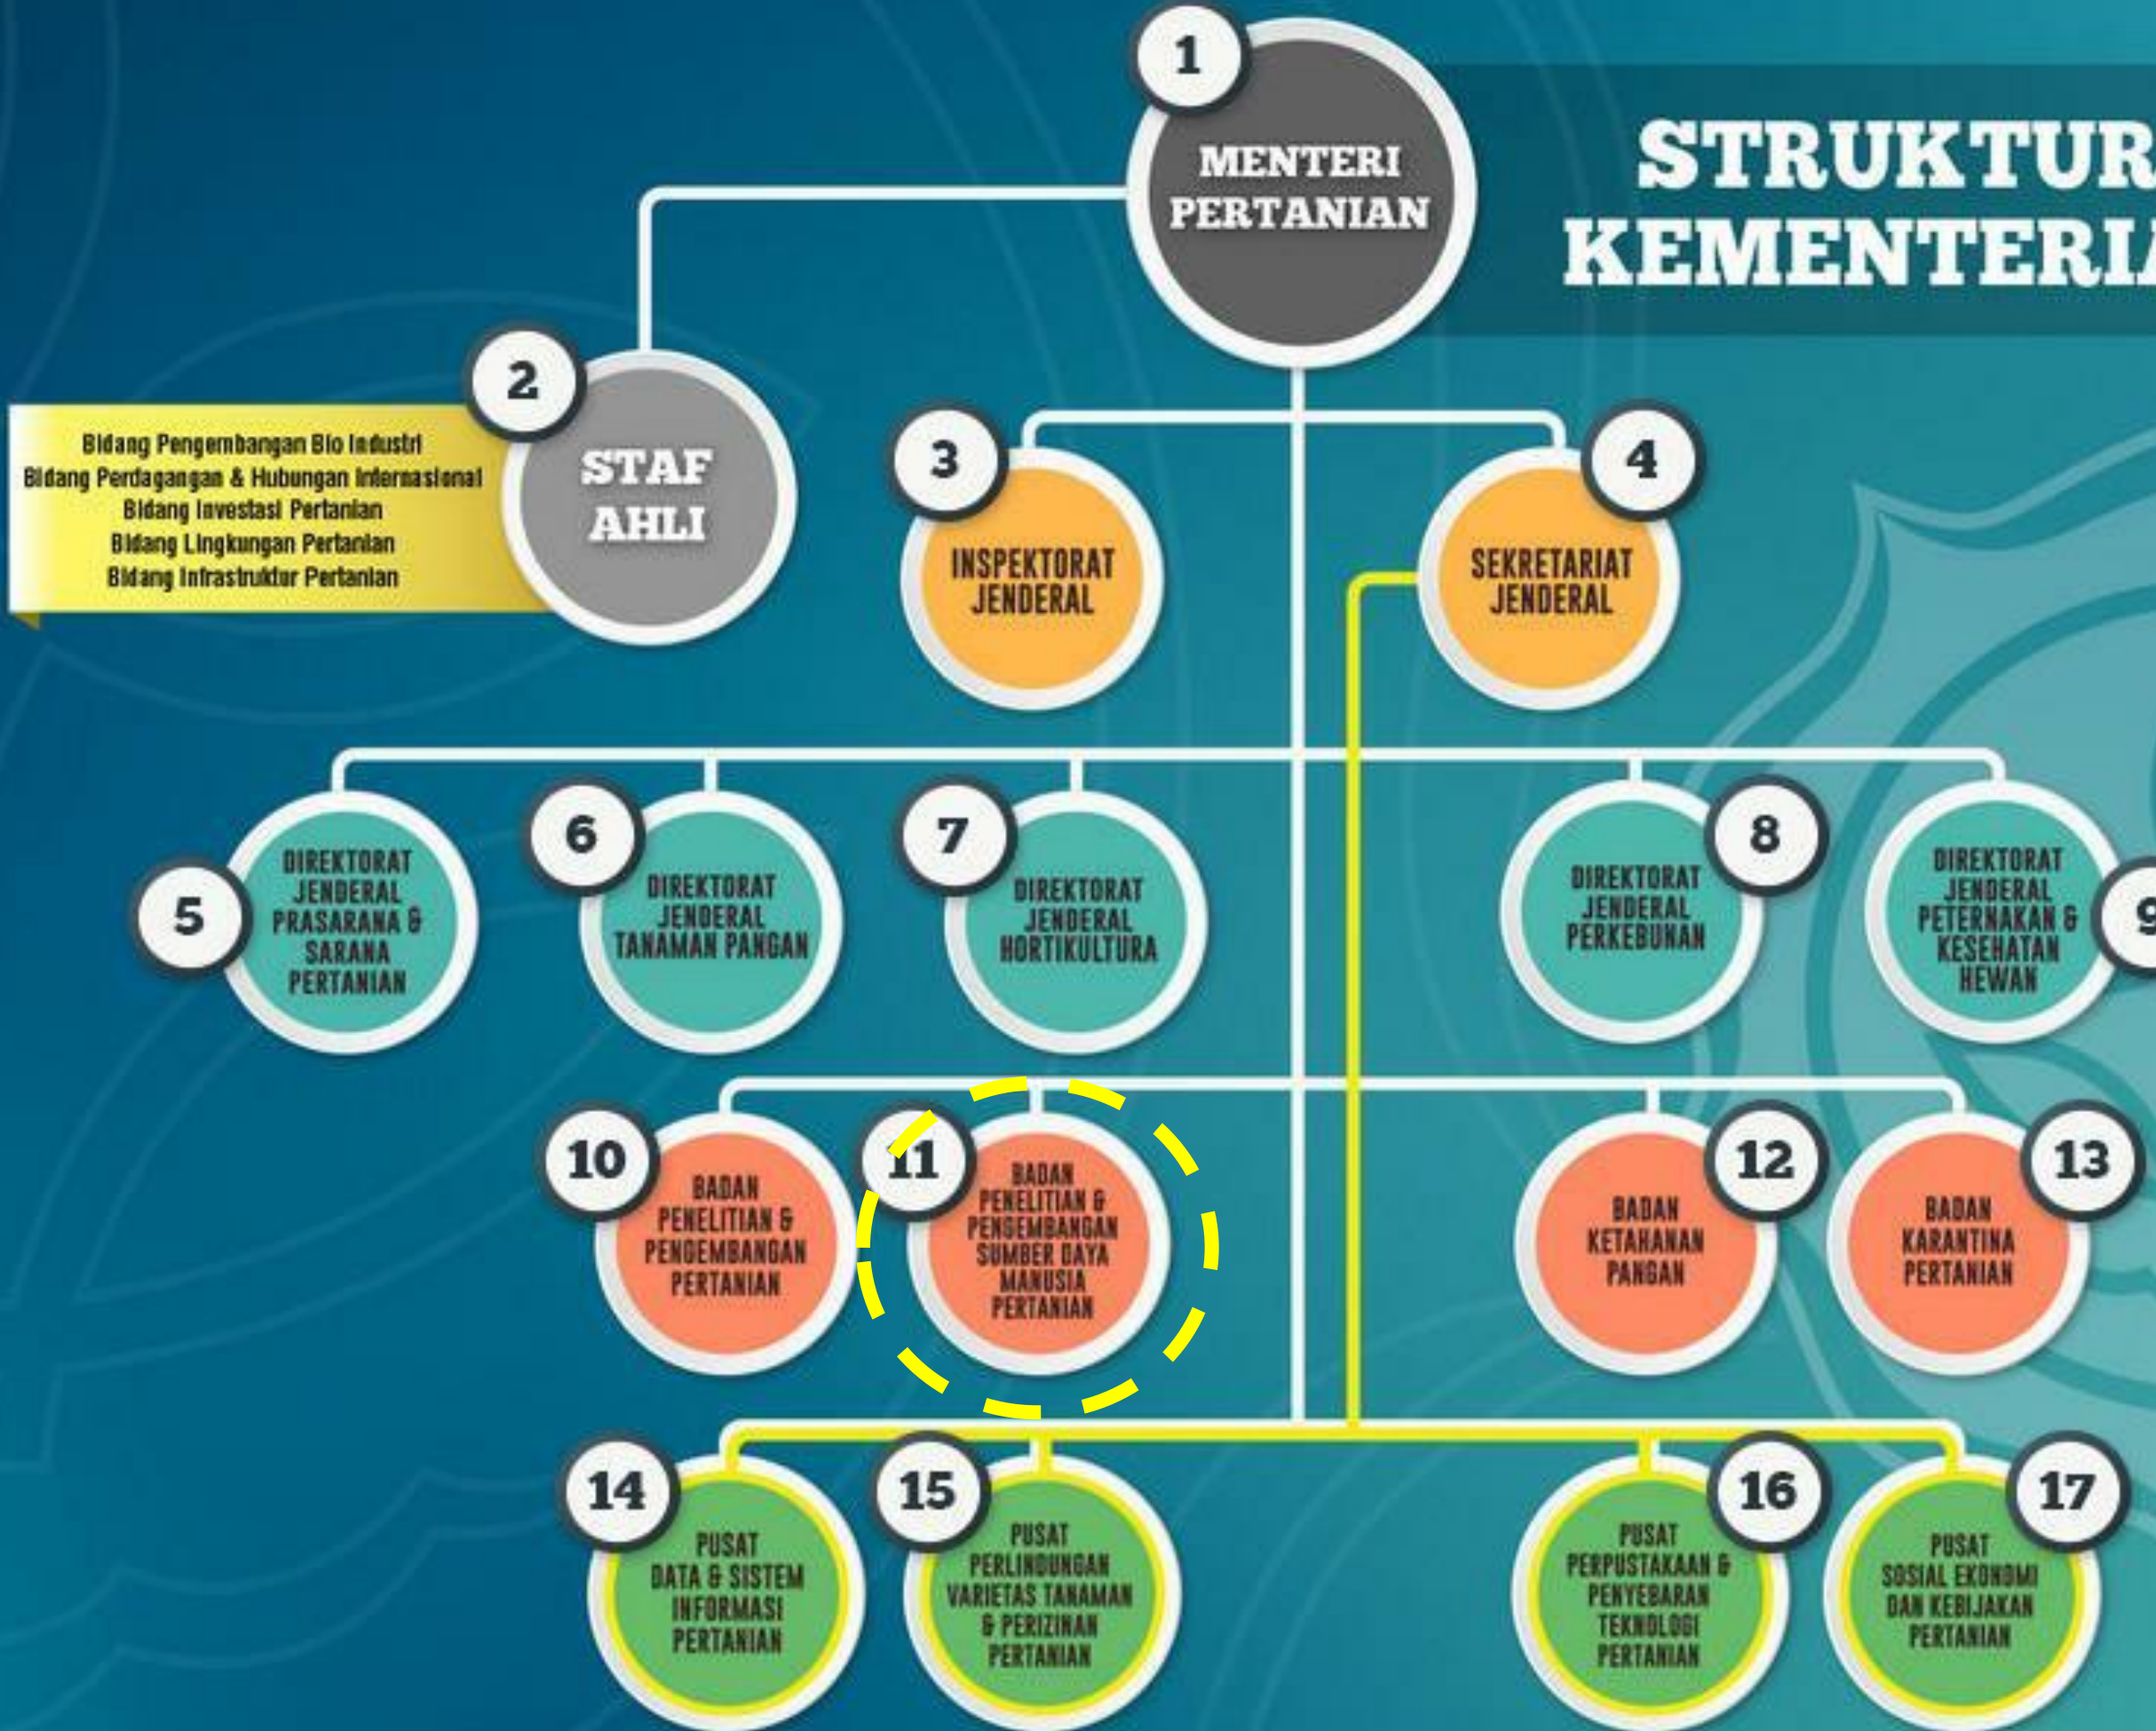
STRUKTUR
KEMENTERI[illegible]

1
MENTERI PERTANIAN

2
STAF AHLI

Bidang Pengembangan Bio Industri
Bidang Perdagangan & Hubungan Internasional
Bidang Investasi Pertanian
Bidang Lingkungan Pertanian
Bidang Infrastruktur Pertanian

3
INSPEKTORAT JENDERAL

4
SEKRETARIAT JENDERAL

5
DIREKTORAT JENDERAL PRASARANA & SARANA PERTANIAN

6
DIREKTORAT JENDERAL TANAMAN PANGAN

7
DIREKTORAT JENDERAL HORTIKULTURA

8
DIREKTORAT JENDERAL PERKEBUNAN

9
DIREKTORAT JENDERAL PETERNAKAN & KESEHATAN HEWAN

10
BADAN PENELITIAN & PENGEMBANGAN PERTANIAN

11
BADAN PENELITIAN & PENGEMBANGAN SUMBER DAYA MANUSIA PERTANIAN

12
BADAN KETAHANAN PANGAN

13
BADAN KARANTINA PERTANIAN

14
PUSAT DATA & SISTEM INFORMASI PERTANIAN

15
PUSAT PERLINDUNGAN VARIETAS TANAMAN & PERIZINAN PERTANIAN

16
PUSAT PERPUSTAKAAN & PENYEBARAN TEKNOLOGI PERTANIAN

17
PUSAT SOSIAL EKONOMI DAN KEBIJAKAN PERTANIAN